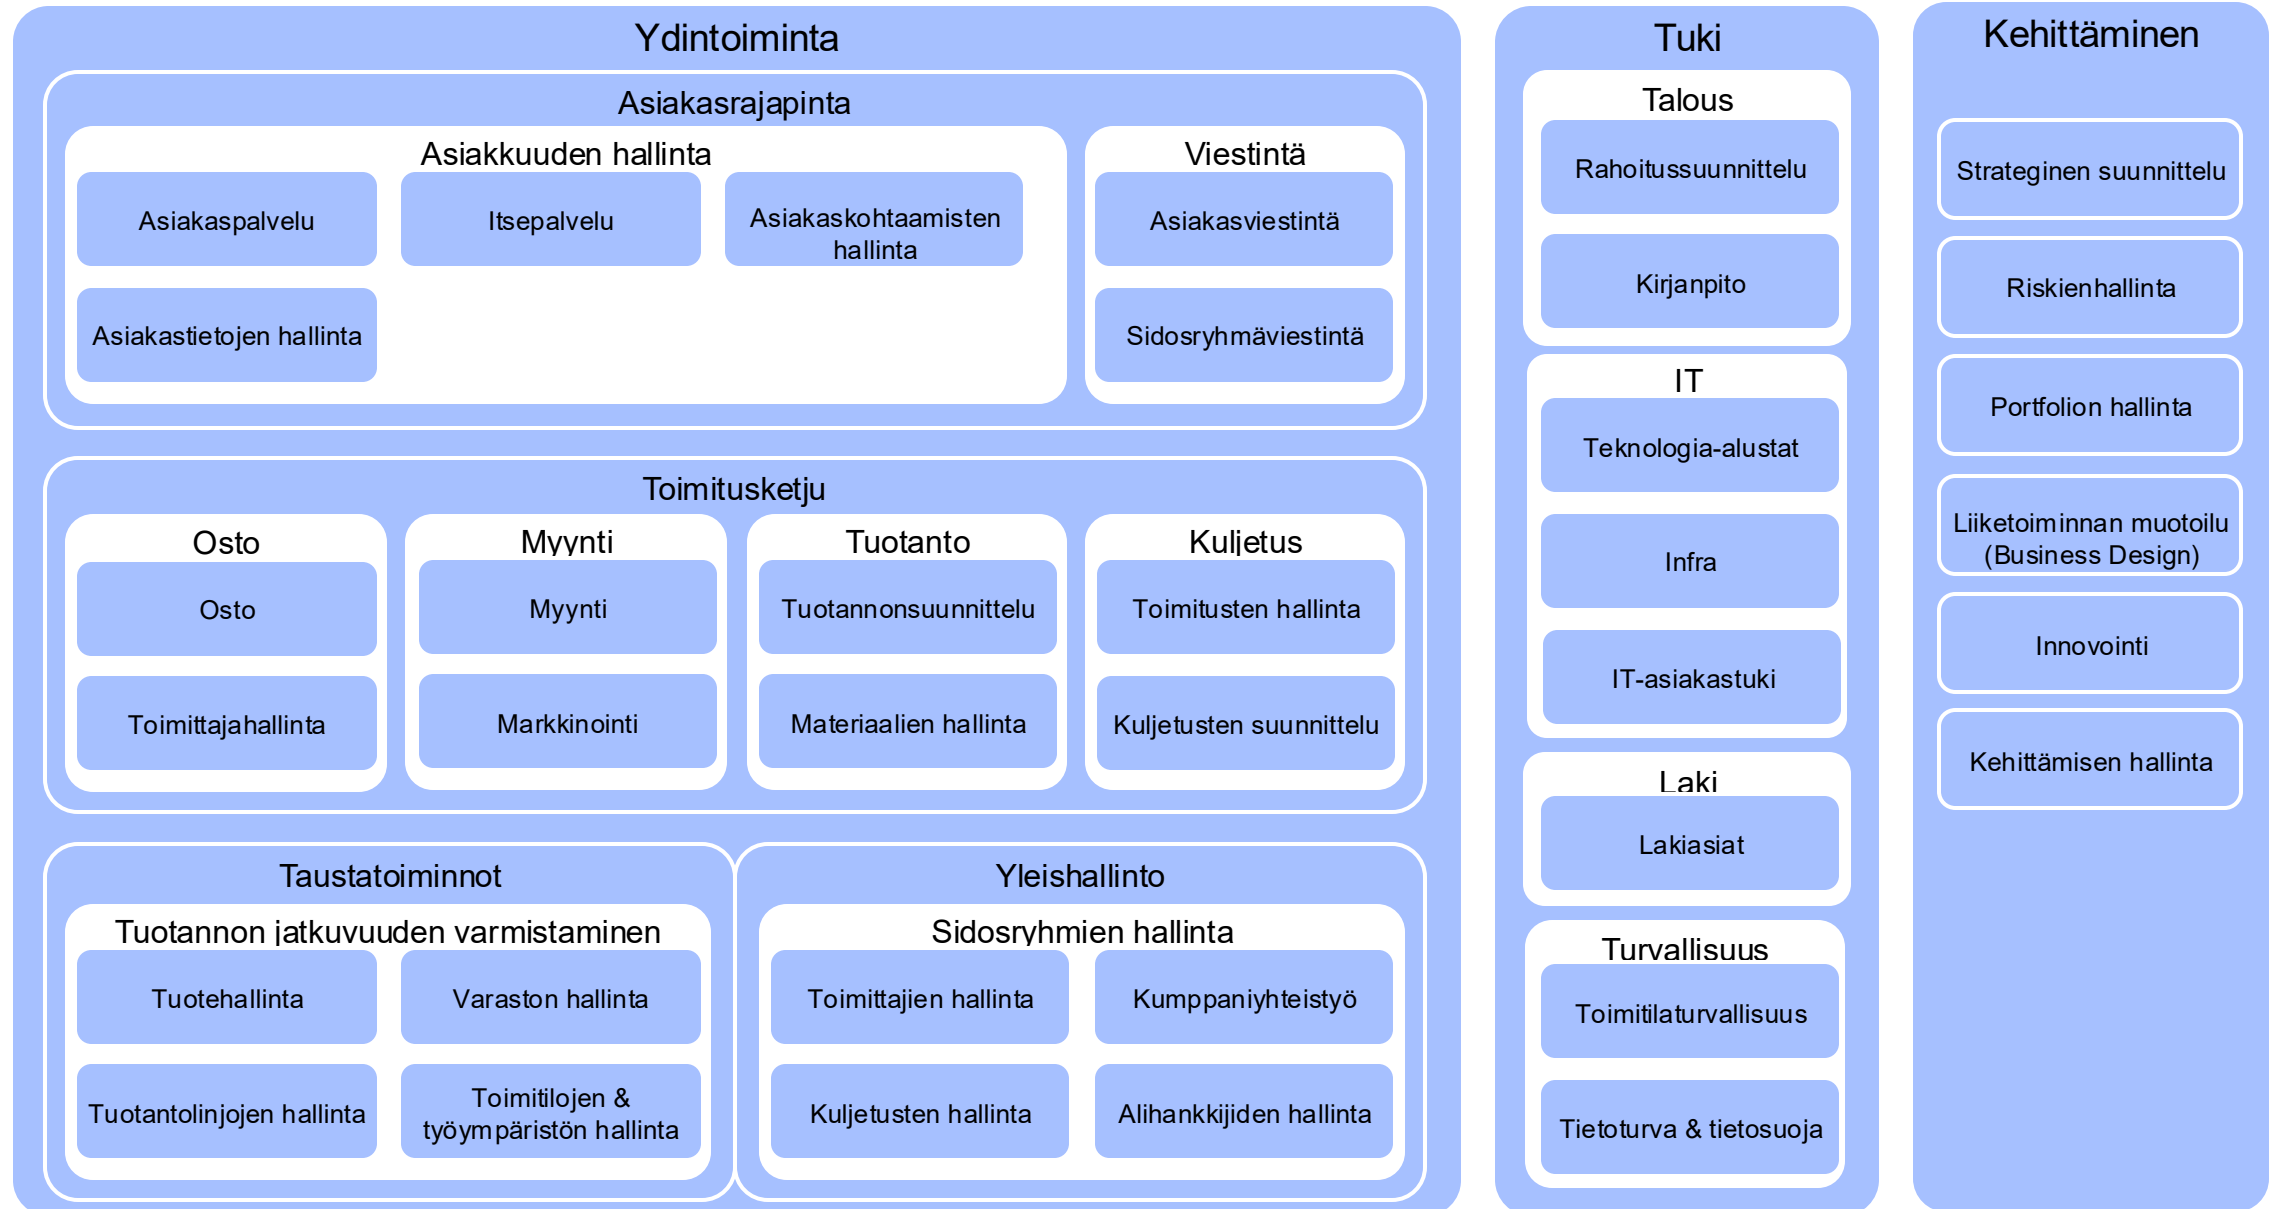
Ydintoiminta

Asiakasrajapinta

Asiakkuuden hallinta

Asiakaspalvelu

Itsepalvelu

Asiakaskohtaamisten hallinta

Asiakastietojen hallinta

Viestintä

Asiakasviestintä

Sidosryhmäviestintä

Toimitusketju

Osto

Osto

Toimittajahallinta

Myynti

Myynti

Markkinointi

Tuotanto

Tuotannonsuunnittelu

Materiaalien hallinta

Kuljetus

Toimitusten hallinta

Kuljetusten suunnittelu

Taustatoiminnot

Tuotannon jatkuvuuden varmistaminen

Tuotehallinta

Varaston hallinta

Tuotantolinjojen hallinta

Toimitilojen & työympäristön hallinta

Yleishallinto

Sidosryhmien hallinta

Toimittajien hallinta

Kumppaniyhteistyö

Kuljetusten hallinta

Alihankkijiden hallinta

Tuki

Talous

Rahoitussuunnittelu

Kirjanpito

IT

Teknologia-alustat

Infra

IT-asiakastuki

Laki

Lakiasiat

Turvallisuus

Toimitilaturvallisuus

Tietoturva & tietosuoja

Kehittäminen

Strateginen suunnittelu

Riskienhallinta

Portfolion hallinta

Liiketoiminnan muotoilu (Business Design)

Innovointi

Kehittämisen hallinta